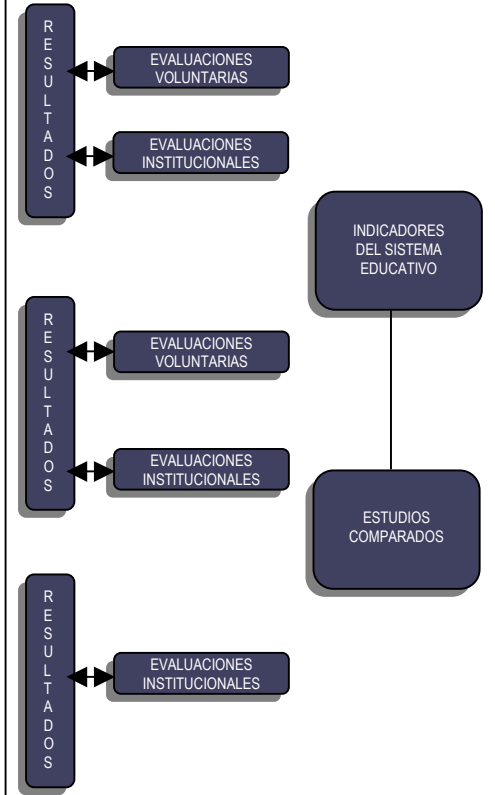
R E S U L T A D O S

EVALUACIONES VOLUNTARIAS

EVALUACIONES INSTITUCIONALES

INDICADORES DEL SISTEMA EDUCATIVO

R E S U L T A D O S

EVALUACIONES VOLUNTARIAS

EVALUACIONES INSTITUCIONALES

ESTUDIOS COMPARADOS

R E S U L T A D O S

EVALUACIONES INSTITUCIONALES